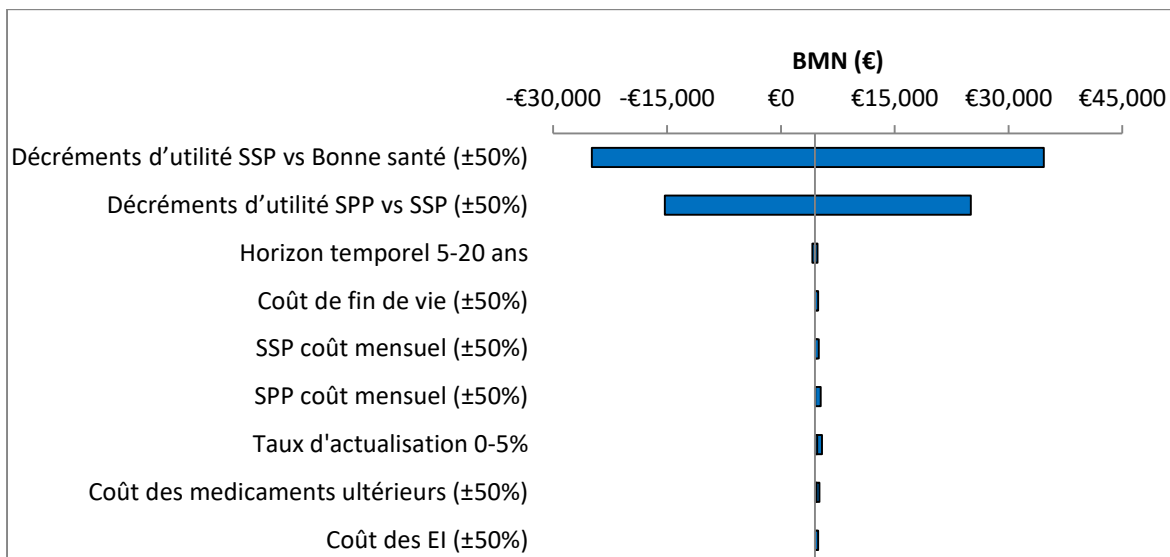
BMN (€)

-€30,000 -€15,000 €0 €15,000 €30,000 €45,000

Décréments d’utilité SSP vs Bonne santé (±50%)

Décréments d’utilité SPP vs SSP (±50%)

Horizon temporel 5-20 ans

Coût de fin de vie (±50%)

SSP coût mensuel (±50%)

SPP coût mensuel (±50%)

Taux d'actualisation 0-5%

Coût des medicaments ultérieurs (±50%)

Coût des EI (±50%)